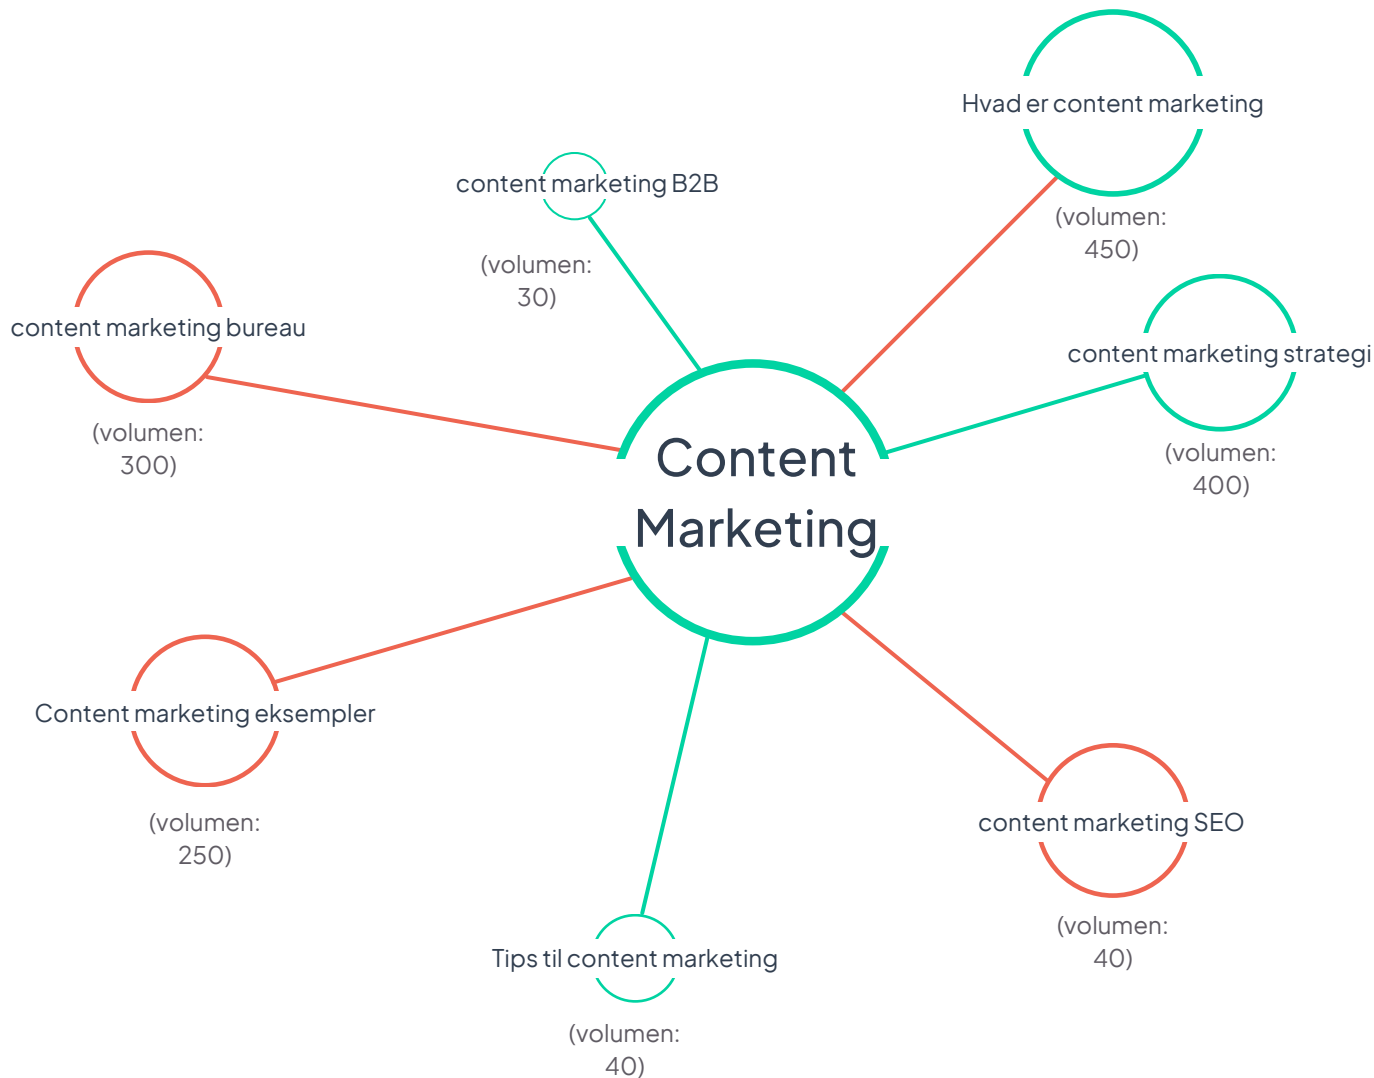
Hvad er content marketing

(volumen: 450)

content marketing B2B

(volumen: 30)

content marketing bureau

(volumen: 300)

content marketing strategi

(volumen: 400)

Content Marketing

Content marketing eksempler

(volumen: 250)

content marketing SEO

(volumen: 40)

Tips til content marketing

(volumen: 40)